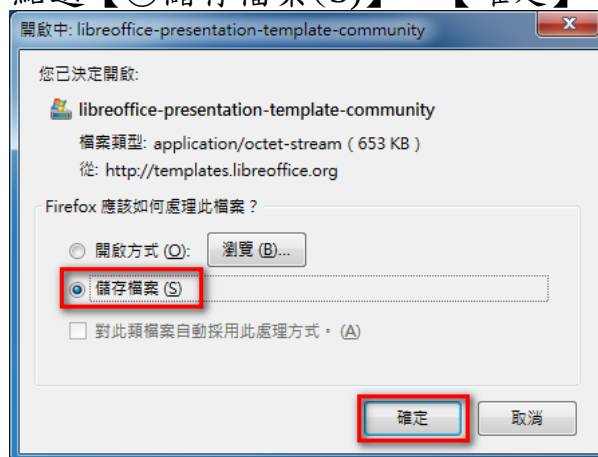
點選【◉儲存檔案(S)】→【確定】

開啟中: libreoffice-presentation-template-community

您已決定開啟:

libreoffice-presentation-template-community

檔案類型: application/octet-stream ( 653 KB )

從: http://templates.libreoffice.org

Firefox 應該如何處理此檔案？

開啟方式 (O): 瀏覽 (B)...

儲存檔案 (S)

對此類檔案自動採用此處理方式。(A)

確定 取消